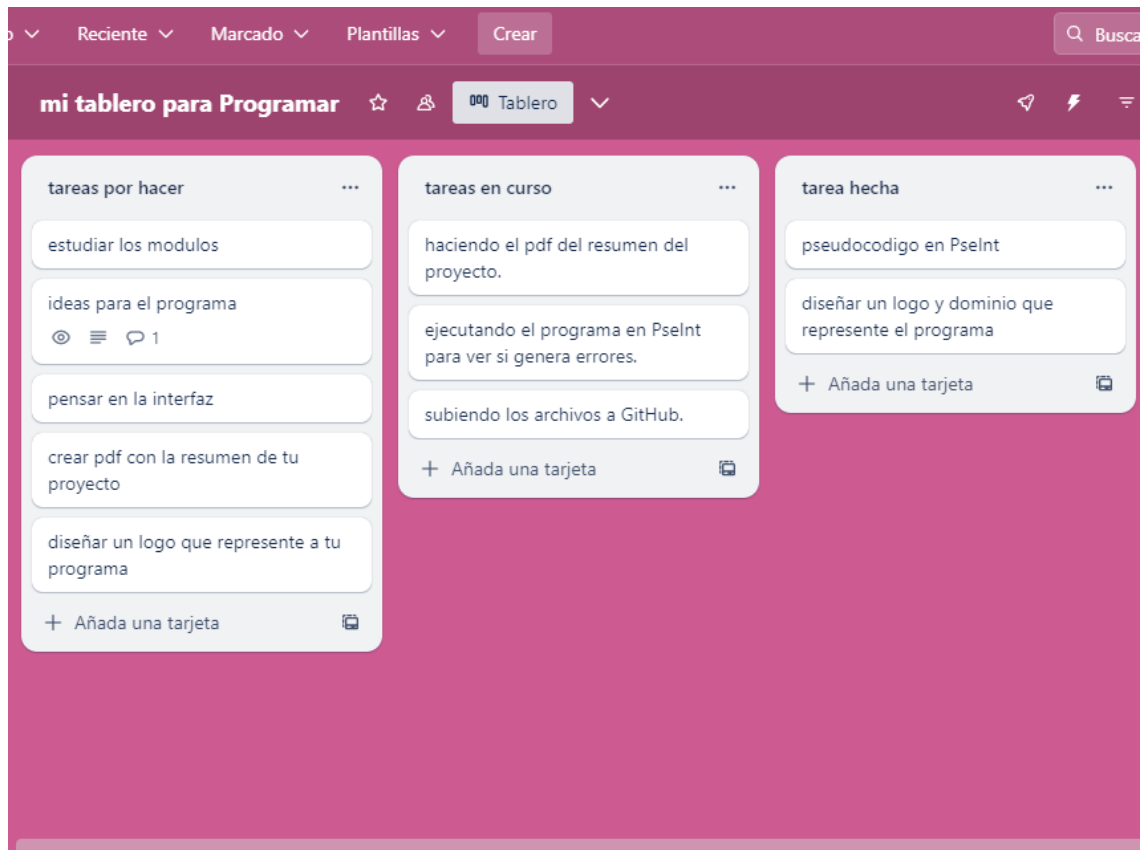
o Reciente Marcado Plantillas Crear Busca

mi tablero para Programar Tablero

tareas por hacer ...

estudiar los modulos

ideas para el programa
1

pensar en la interfaz

crear pdf con la resumen de tu proyecto

diseñar un logo que represente a tu programa

+ Añada una tarjeta

tareas en curso ...

haciendo el pdf del resumen del proyecto.

ejecutando el programa en PseInt para ver si genera errores.

subiendo los archivos a GitHub.

+ Añada una tarjeta

tarea hecha ...

pseudocodigo en PseInt

diseñar un logo y dominio que represente el programa

+ Añada una tarjeta